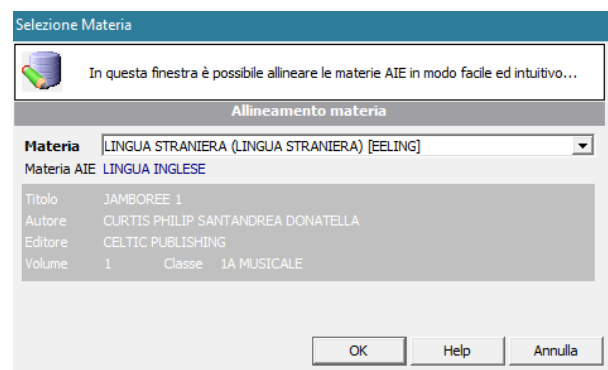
Selezione Materia

In questa finestra è possibile allineare le materie AIE in modo facile ed intuitivo...

Allineamento materia

Materia LINGUA STRANIERA (LINGUA STRANIERA) [EELING]

Materia AIE LINGUA INGLESE

Titolo JAMBOREE 1
Autore CURTIS PHILIP SANTANDREA DONATELLA
Editore CELTIC PUBLISHING
Volume 1 Classe 1A MUSICALE

OK Help Annulla